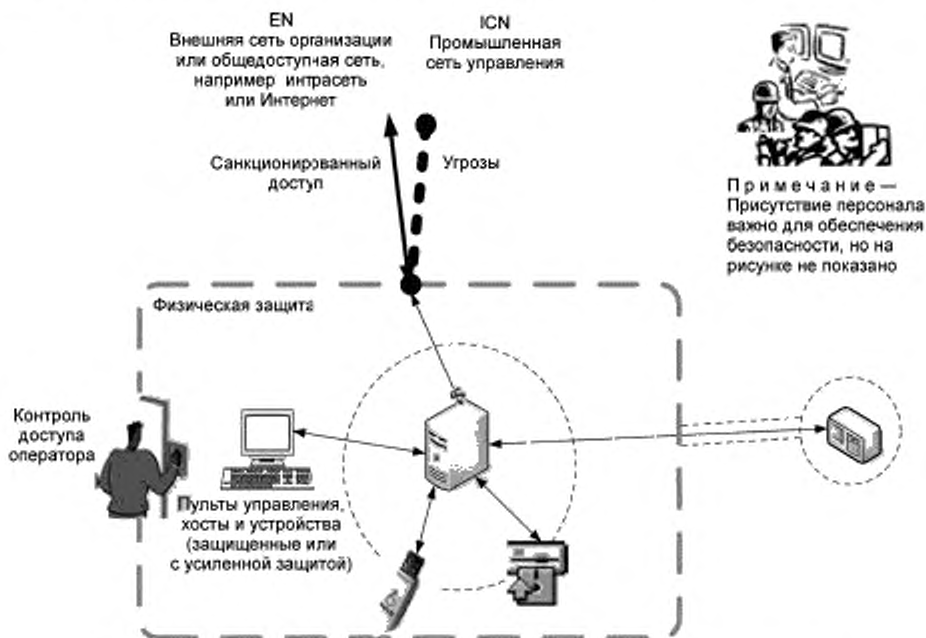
EN
Внешняя сеть организации или общедоступная сеть, например интрасеть или Интернет

ICN
Промышленная сеть управления

Санкционированный доступ

Угрозы

Примечание — Присутствие персонала важно для обеспечения безопасности, но на рисунке не показано

Физическая защита

Контроль доступа оператора

Пульты управления, хосты и устройства (защищенные или с усиленной защитой)